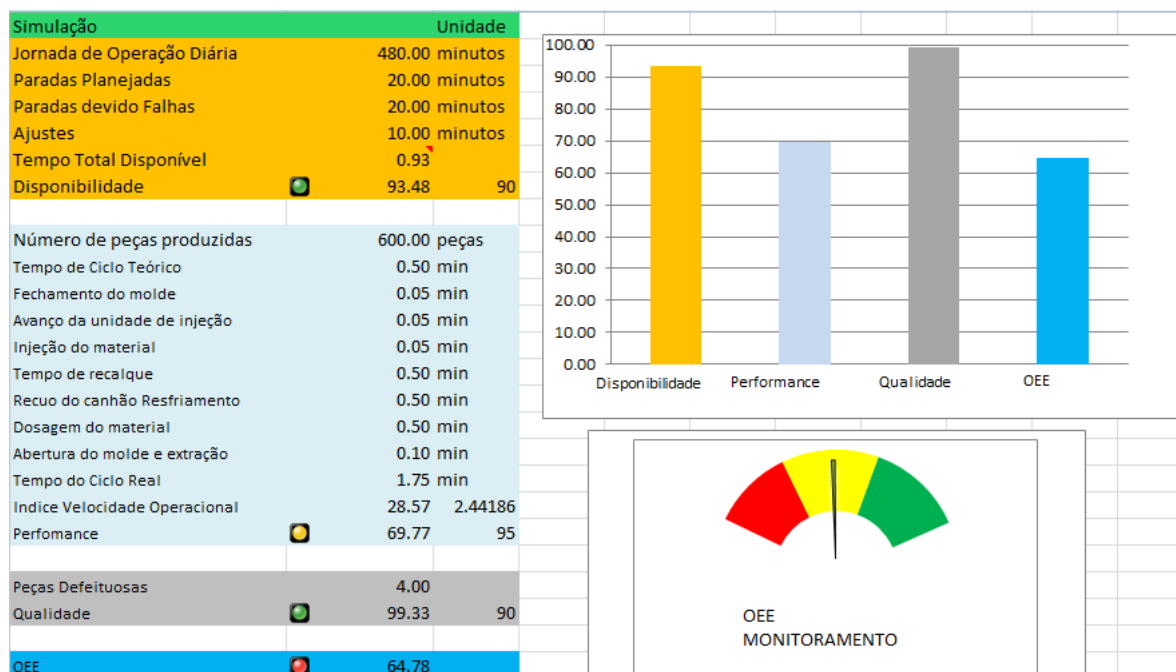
| Simulação | | | Unidade |
|---|---|---|---|
| Jornada de Operação Diária | | 480.00 | minutos |
| Paradas Planejadas | | 20.00 | minutos |
| Paradas devido Falhas | | 20.00 | minutos |
| Ajustes | | 10.00 | minutos |
| Tempo Total Disponível | | 0.93 | |
| Disponibilidade | | 93.48 | 90 |
| | | | |
| Número de peças produzidas | | 600.00 | peças |
| Tempo de Ciclo Teórico | | 0.50 | min |
| Fechamento do molde | | 0.05 | min |
| Avanço da unidade de injeção | | 0.05 | min |
| Injeção do material | | 0.05 | min |
| Tempo de recalque | | 0.50 | min |
| Recuo do canhão Resfriamento | | 0.50 | min |
| Dosagem do material | | 0.50 | min |
| Abertura do molde e extração | | 0.10 | min |
| Tempo do Ciclo Real | | 1.75 | min |
| Indice Velocidade Operacional | | 28.57 | 2.44186 |
| Perfomance | | 69.77 | 95 |
| | | | |
| Peças Defeituosas | | 4.00 | |
| Qualidade | | 99.33 | 90 |
| | | | |
| OEE | | 64.78 | |

100.00
90.00
80.00
70.00
60.00
50.00
40.00
30.00
20.00
10.00
0.00
Disponibilidade Performance Qualidade OEE

OEE
MONITORAMENTO